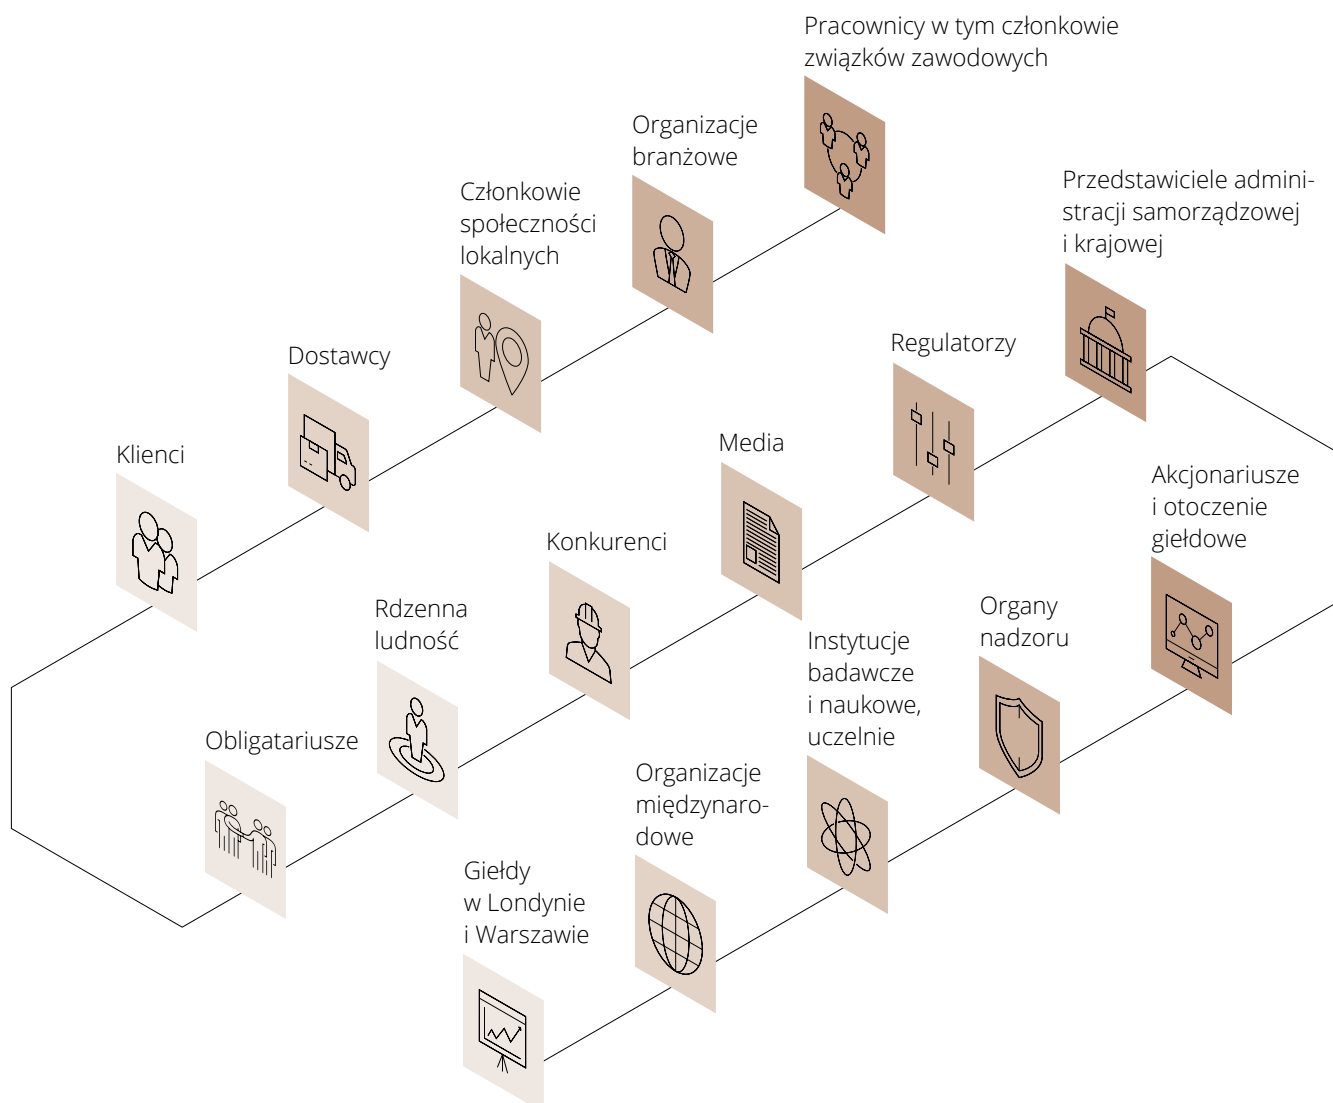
Pracownicy w tym członkowie związków zawodowych

Organizacje branżowe

Członkowie społeczności lokalnych

Przedstawiciele administracji samorządzowej i krajowej

Dostawcy

Regulatorzy

Klienci

Media

Akcjonariusze i otoczenie giełdowe

Konkurenci

Rdzenna ludność

Organy nadzoru

Instytucje badawcze i naukowe, uczelnie

Obligatariusze

Organizacje międzynarodowe

Giełdy w Londynie i Warszawie